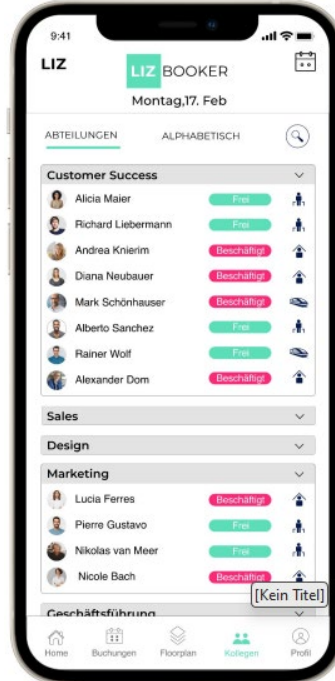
9:41

LIZ

LIZ BOOKER

Montag,17. Feb

ABTEILUNGEN ALPHABETISCH

Customer Success

Alicia Maier Frei
Richard Liebermann Frei
Andrea Knierim Beschäftigt
Diana Neubauer Beschäftigt
Mark Schönhauser Beschäftigt
Alberto Sanchez Frei
Rainer Wolf Frei
Alexander Dom Beschäftigt

Sales

Design

Marketing

Lucia Ferres Beschäftigt
Pierre Gustavo Frei
Nikolas van Meer Frei
Nicole Bach Beschäftigt

[Kein Titel]

Geschäftsführung

Home Buchungen Floorplan Kollegen Profil